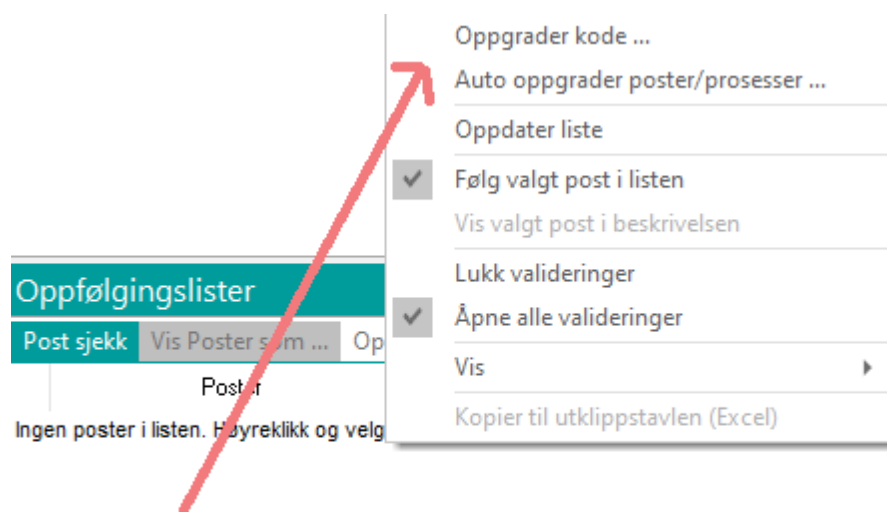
Oppfølgingslister

Post sjekk | Vis Poster s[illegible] ... | Op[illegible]

Po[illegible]er

Ingen poster i listen. H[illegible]yreklikk og velg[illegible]

Oppgrader kode ...
Auto oppgrader poster/prosesser ...
Oppdater liste
Følg valgt post i listen
Vis valgt post i beskrivelsen
Lukk valideringer
Åpne alle valideringer
Vis
Kopier til utklippstavlen (Excel)